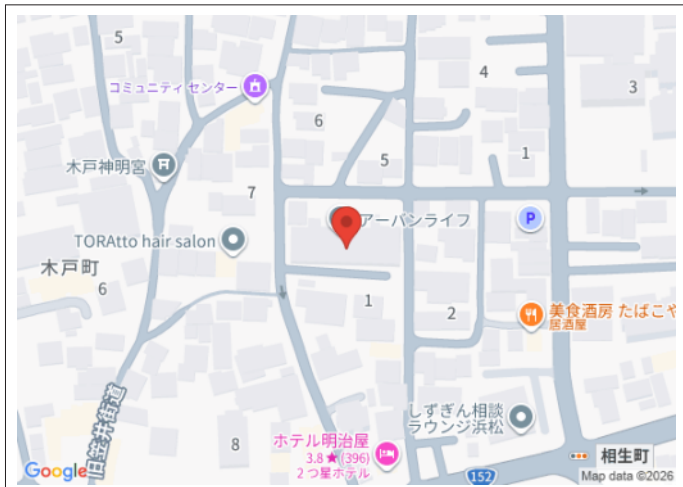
5
コミュニティセンター
4
3
6
5
1
木戸神明宮
7
アーバンライフ
P
TORAtto hair salon
木戸町
6
1
2
美食酒房 たばこや
居酒屋
旧鎌倉街道
しずぎん相談ラウンジ浜松
8
ホテル明治屋
3.8★(396)
2つ星ホテル
相生町
Google
152
Map data ©2026